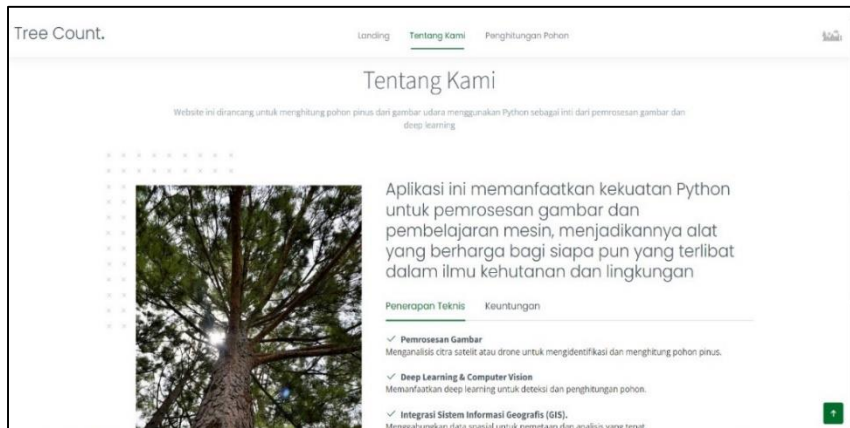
Tree Count.

Landing Tentang Kami Penghitungan Pohon

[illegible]

Tentang Kami

Website ini dirancang untuk menghitung pohon pinus dari gambar udara menggunakan Python sebagai inti dari pemrosesan gambar dan deep learning

Aplikasi ini memanfaatkan kekuatan Python untuk pemrosesan gambar dan pembelajaran mesin, menjadikannya alat yang berharga bagi siapa pun yang terlibat dalam ilmu kehutanan dan lingkungan

Penerapan Teknis Keuntungan

✓ Pemrosesan Gambar
Menganalisis citra satelit atau drone untuk mengidentifikasi dan menghitung pohon pinus.

✓ Deep Learning & Computer Vision
Memanfaatkan deep learning untuk deteksi dan penghitungan pohon.

✓ Integrasi Sistem Informasi Geografis (GIS).
Menggabungkan data spasial untuk pemetaan dan analisis yang tepat.

↑